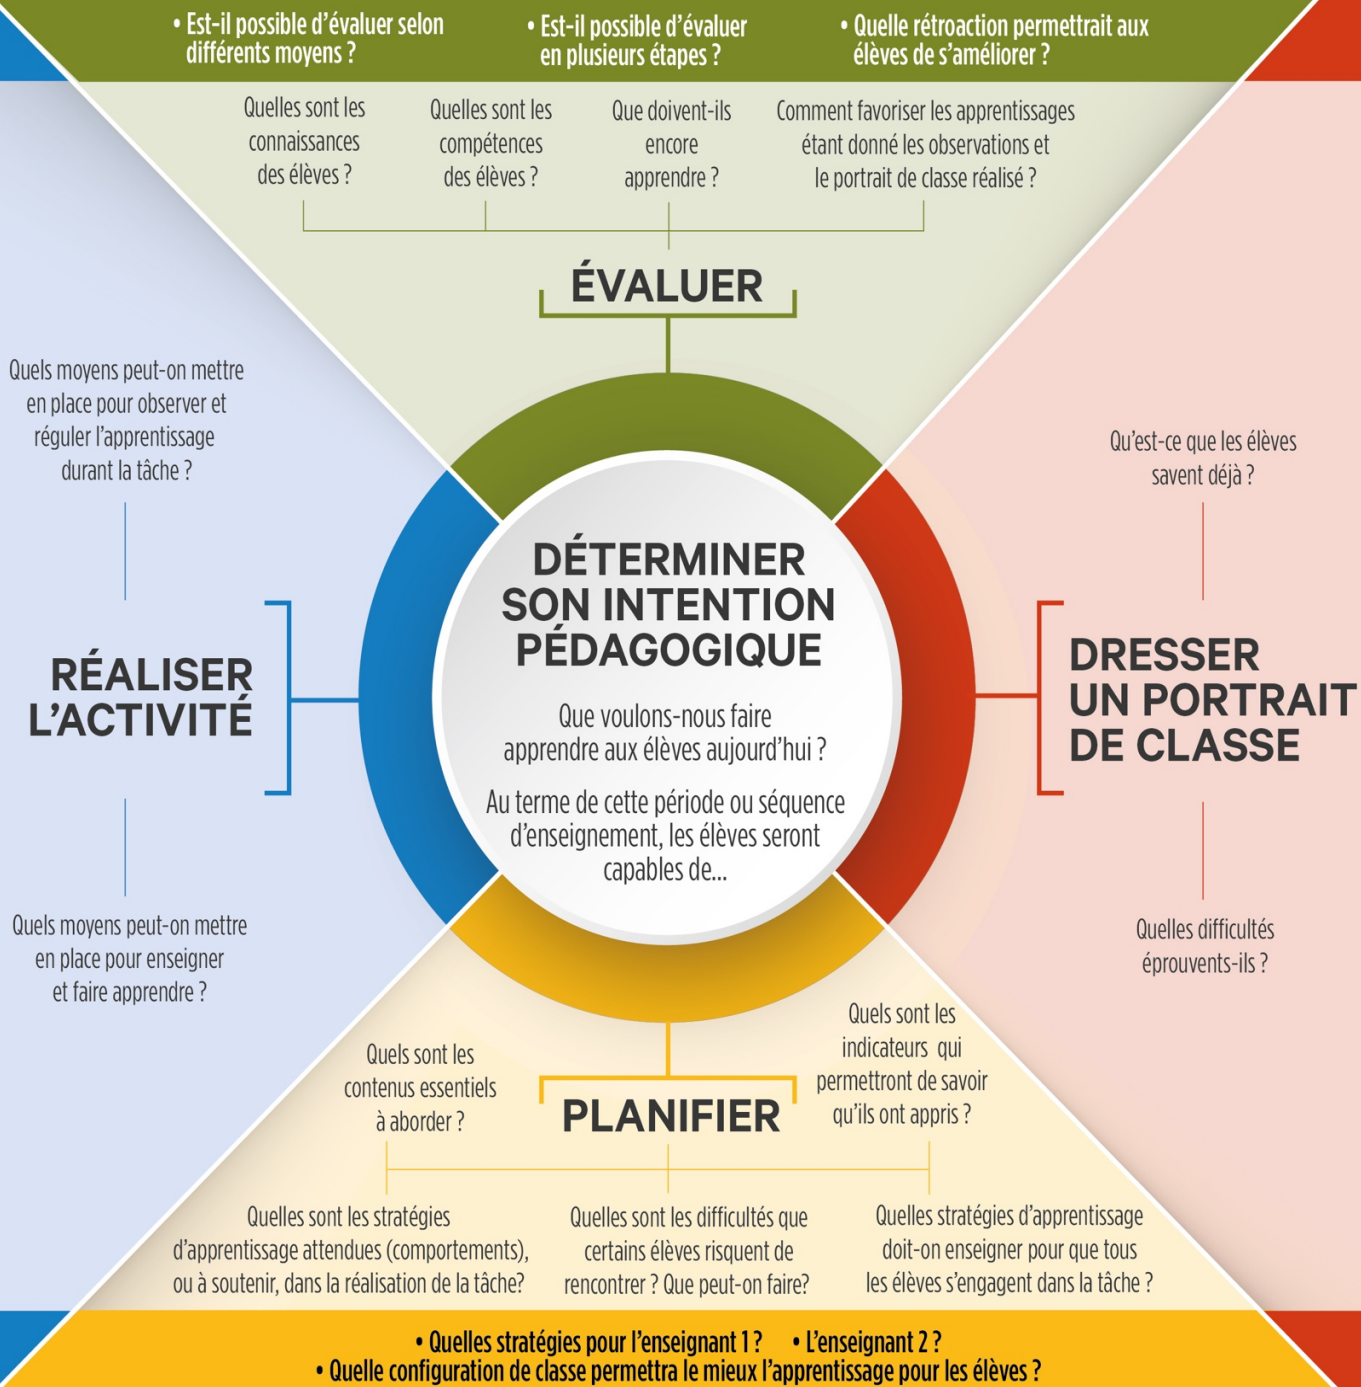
• Est-il possible d'évaluer selon différents moyens ?

• Est-il possible d'évaluer en plusieurs étapes ?

• Quelle rétroaction permettrait aux élèves de s'améliorer ?

Quelles sont les connaissances des élèves ?

Quelles sont les compétences des élèves ?

Que doivent-ils encore apprendre ?

Comment favoriser les apprentissages étant donné les observations et le portrait de classe réalisé ?

ÉVALUER

Quels moyens peut-on mettre en place pour observer et réguler l'apprentissage durant la tâche ?

RÉALISER L'ACTIVITÉ

Quels moyens peut-on mettre en place pour enseigner et faire apprendre ?

DÉTERMINER SON INTENTION PÉDAGOGIQUE

Que voulons-nous faire apprendre aux élèves aujourd'hui ?

Au terme de cette période ou séquence d'enseignement, les élèves seront capables de...

Qu'est-ce que les élèves savent déjà ?

DRESSER UN PORTRAIT DE CLASSE

Quelles difficultés éprouvent-ils ?

Quels sont les contenus essentiels à aborder ?

PLANIFIER

Quels sont les indicateurs qui permettront de savoir qu'ils ont appris ?

Quelles sont les stratégies d'apprentissage attendues (comportements), ou à soutenir, dans la réalisation de la tâche?

Quelles sont les difficultés que certains élèves risquent de rencontrer ? Que peut-on faire?

Quelles stratégies d'apprentissage doit-on enseigner pour que tous les élèves s'engagent dans la tâche ?

• Quelles stratégies pour l'enseignant 1 ? • L'enseignant 2 ?
• Quelle configuration de classe permettra le mieux l'apprentissage pour les élèves ?